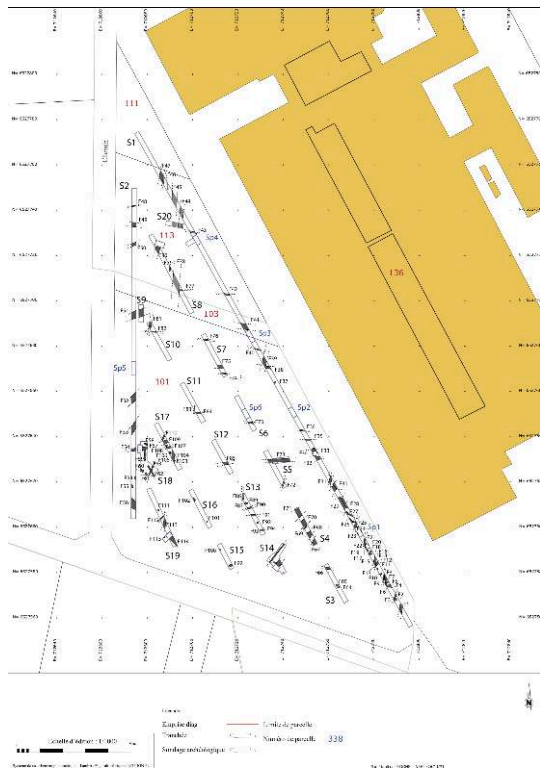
111
S1
S2
S20
113
Sp4
136
S9
S8
103
Sp3
S10
S7
Sp5
101
S11
Sp6
Sp2
S17
S12
S6
S5
S18
S13
S16
S4
Sp1
S19
S15
S14
S3
N
Légende
Tranchée
Limite de parcelle
Numéro de parcelle
338
Sondage archéologique
Échelle d'édition : 1/1 000
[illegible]